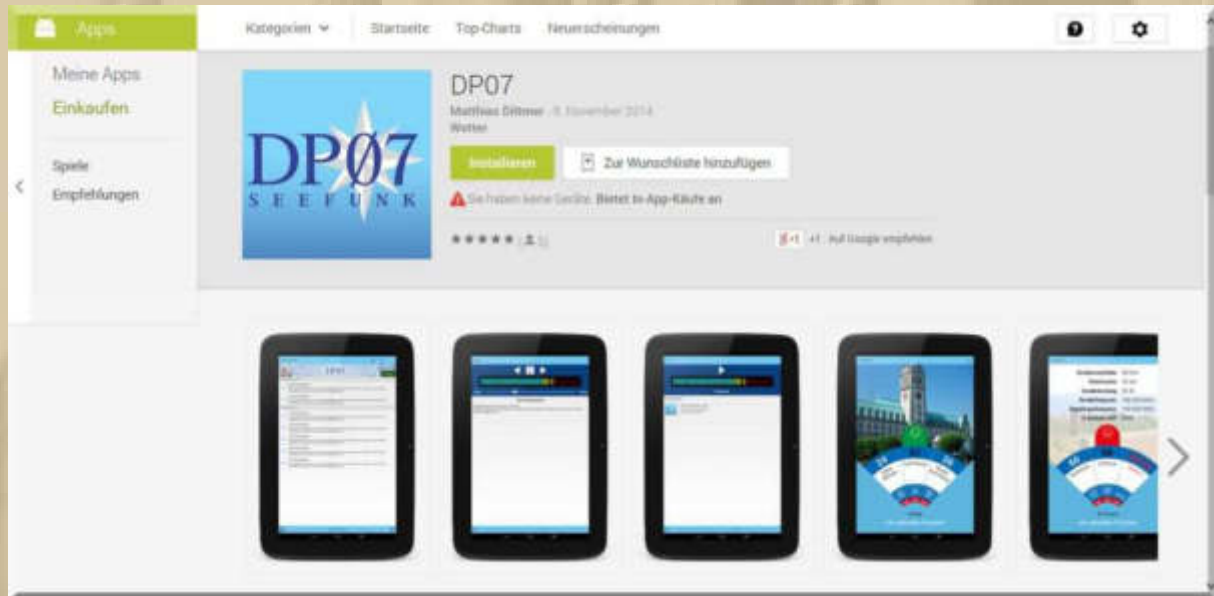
Apps

Kategorien

Startseite

Top-Charts

Neuerscheinungen

Meine Apps

Einkaufen

Spiele

Empfehlungen

DP07

Matthias Dittmer 8. November 2014

Wetter

Installieren

Zur Wunschliste hinzufügen

Sie haben keine Geräte. Bietet In-App-Käufe an

DP07 SEEFUNK

+1 Auf Google empfehlen